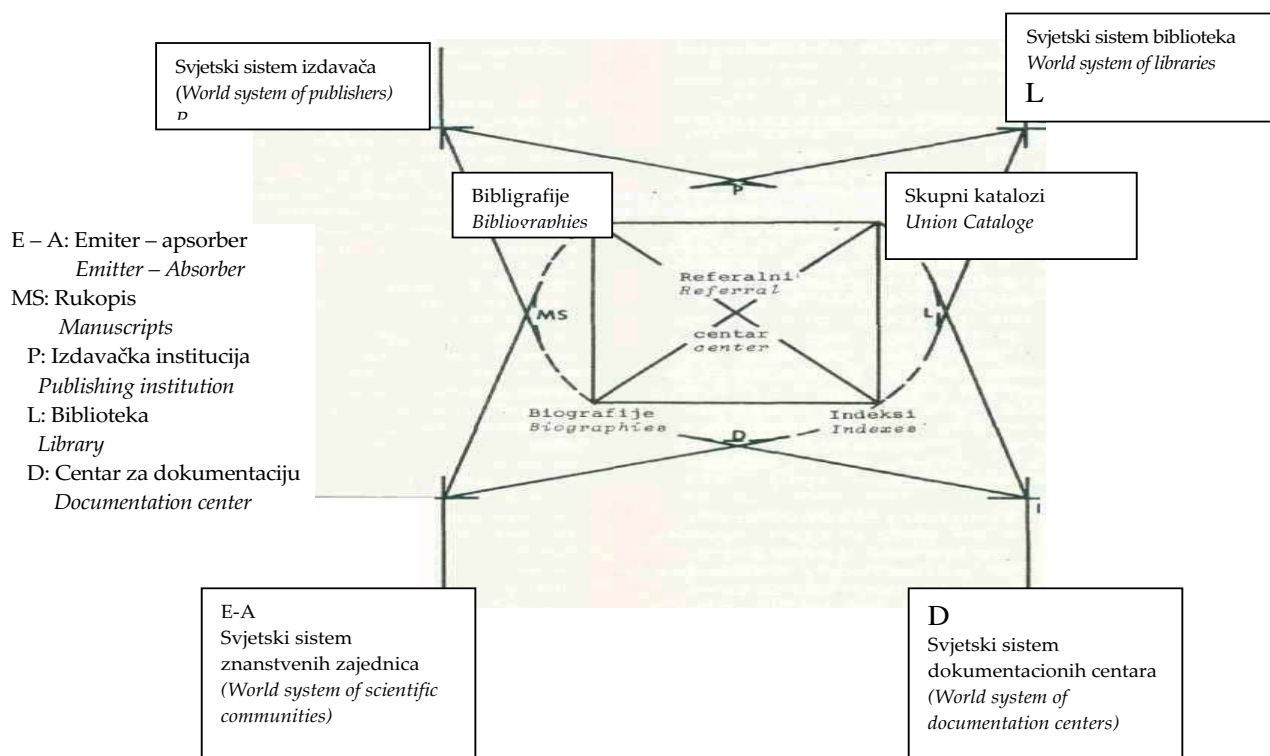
Svjetski sistem izdavača
(World system of publishers)
P

Svjetski sistem biblioteka
World system of libraries
L

P

Bibligrafije
Bibliographies

Skupni katalozi
Union Cataloge

E – A: Emiter – apsorber
Emitter – Absorber
MS: Rukopis
Manuscripts
P: Izdavačka institucija
Publishing institution
L: Biblioteka
Library
D: Centar za dokumentaciju
Documentation center

MS

Referalni
Referral
centar
center

L

Biografije
Biographies

Indeksi
Indexes

D

E-A
Svjetski sistem znanstvenih zajednica
(World system of scientific communities)

D
Svjetski sistem dokumentacionih centara
(World system of documentation centers)